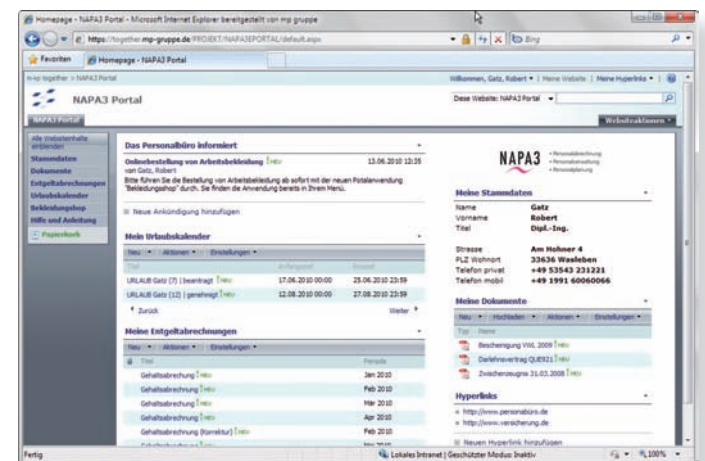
Homepage - NAPA3 Portal - Microsoft Internet Explorer bereitgestellt von mp gruppe

https://together.mp-gruppe.de/PROJEKT/NAPA3EPORTAL/default.aspx

Bing

Favoriten

Homepage - NAPA3 Portal

m-xp together > NAPA3 Portal

Willkommen, Gatz, Robert | Meine Website | Meine Hyperlinks

NAPA3 Portal

Diese Website: NAPA3 Portal

NAPA3 Portal

Websiteaktionen

Alle Websiteinhalte anzeigen

Stammdaten

Dokumente

Entgeltabrechnungen

Urlaubskalender

Bekleidungshop

Hilfe und Anleitung

Papierkorb

Das Personalbüro informiert

Onlinebestellung von Arbeitsbekleidung NEU

13.06.2010 12:35

von Gatz, Robert

Bitte führen Sie die Bestellung von Arbeitsbekleidung ab sofort mit der neuen Portalanwendung "Bekleidungshop" durch. Sie finden die Anwendung bereits in Ihrem Menü.

Neue Ankündigung hinzufügen

Mein Urlaubskalender

Neu | Aktionen | Einstellungen

| Titel | Anfangszeit | Endzeit |
|---|---|---|
| URLAUB Gatz (7) \| beantragt NEU | 17.06.2010 00:00 | 25.06.2010 23:59 |
| URLAUB Gatz (12) \| genehmigt NEU | 12.08.2010 00:00 | 27.08.2010 23:59 |

Zurück

Weiter

Meine Entgeltabrechnungen

Neu | Aktionen | Einstellungen

| Titel | Periode |
|---|---|
| Gehaltsabrechnung NEU | Jan 2010 |
| Gehaltsabrechnung NEU | Feb 2010 |
| Gehaltsabrechnung NEU | Mär 2010 |
| Gehaltsabrechnung NEU | Apr 2010 |
| Gehaltsabrechnung (Korrektur) NEU | Feb 2010 |
| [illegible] | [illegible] |

NAPA3

Personalabrechnung
Personalverwaltung
Personalplanung

Meine Stammdaten

| Name | Gatz |
|---|---|
| Vorname | Robert |
| Titel | Dipl.-Ing. |
| Strasse | Am Hohner 4 |
| PLZ Wohnort | 33636 Wasleben |
| Telefon privat | +49 53543 231221 |
| Telefon mobil | +49 1991 60060066 |

Meine Dokumente

Neu | Hochladen | Aktionen | Einstellungen

Typ Name

Bescheinigung VWL 2009 NEU

Darlehnsvertrag QUE921 NEU

Zwischenzeugnis 31.03.2008 NEU

Hyperlinks

http://www.personalbüro.de

http://www.versicherung.de

Neuen Hyperlink hinzufügen

Fertig

Lokales Intranet | Geschützter Modus: Inaktiv

100%